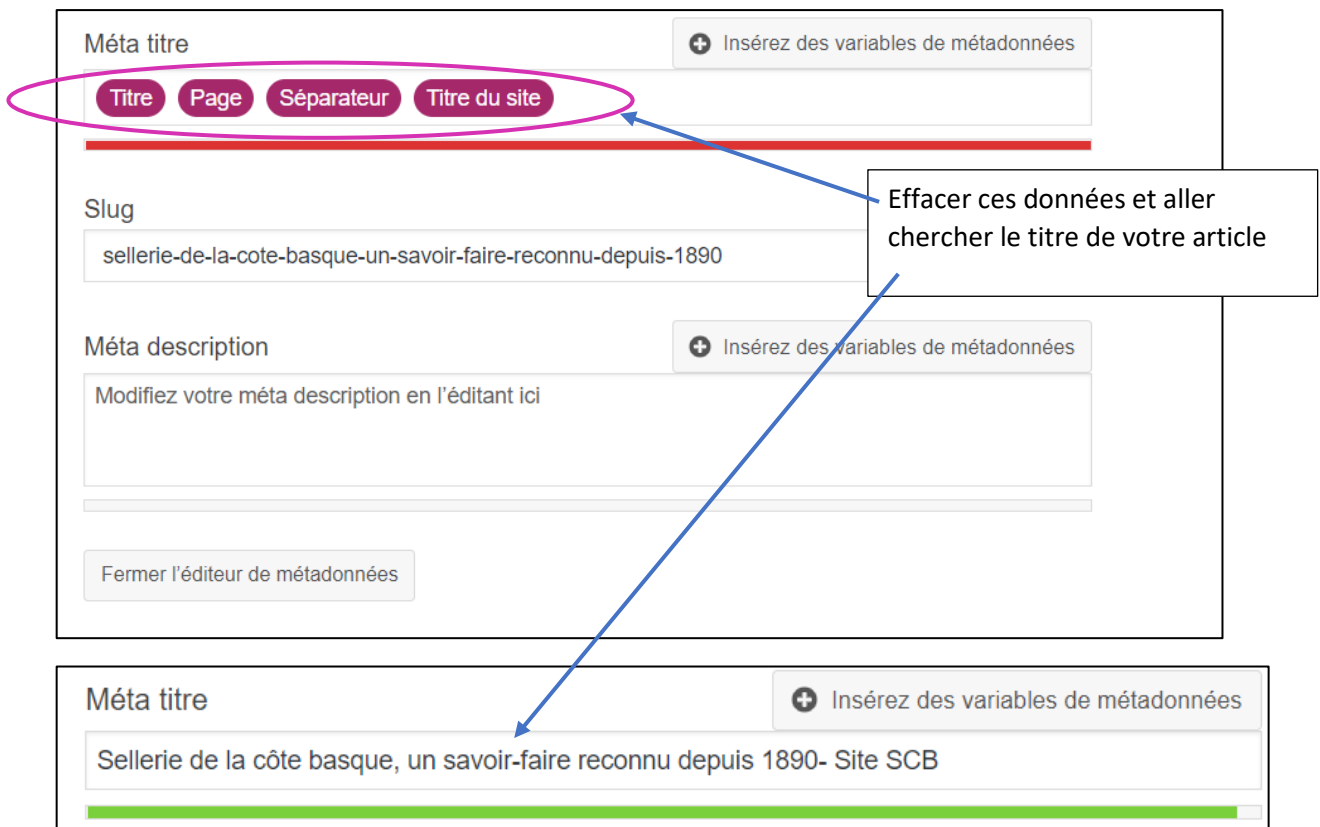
Méta titre

Insérez des variables de métadonnées

Titre Page Séparateur Titre du site

Effacer ces données et aller chercher le titre de votre article

Slug

sellerie-de-la-cote-basque-un-savoir-faire-reconnu-depuis-1890

Méta description

Insérez des variables de métadonnées

Modifiez votre méta description en l'éditant ici

Fermer l'éditeur de métadonnées

Méta titre

Insérez des variables de métadonnées

Sellerie de la côte basque, un savoir-faire reconnu depuis 1890- Site SCB